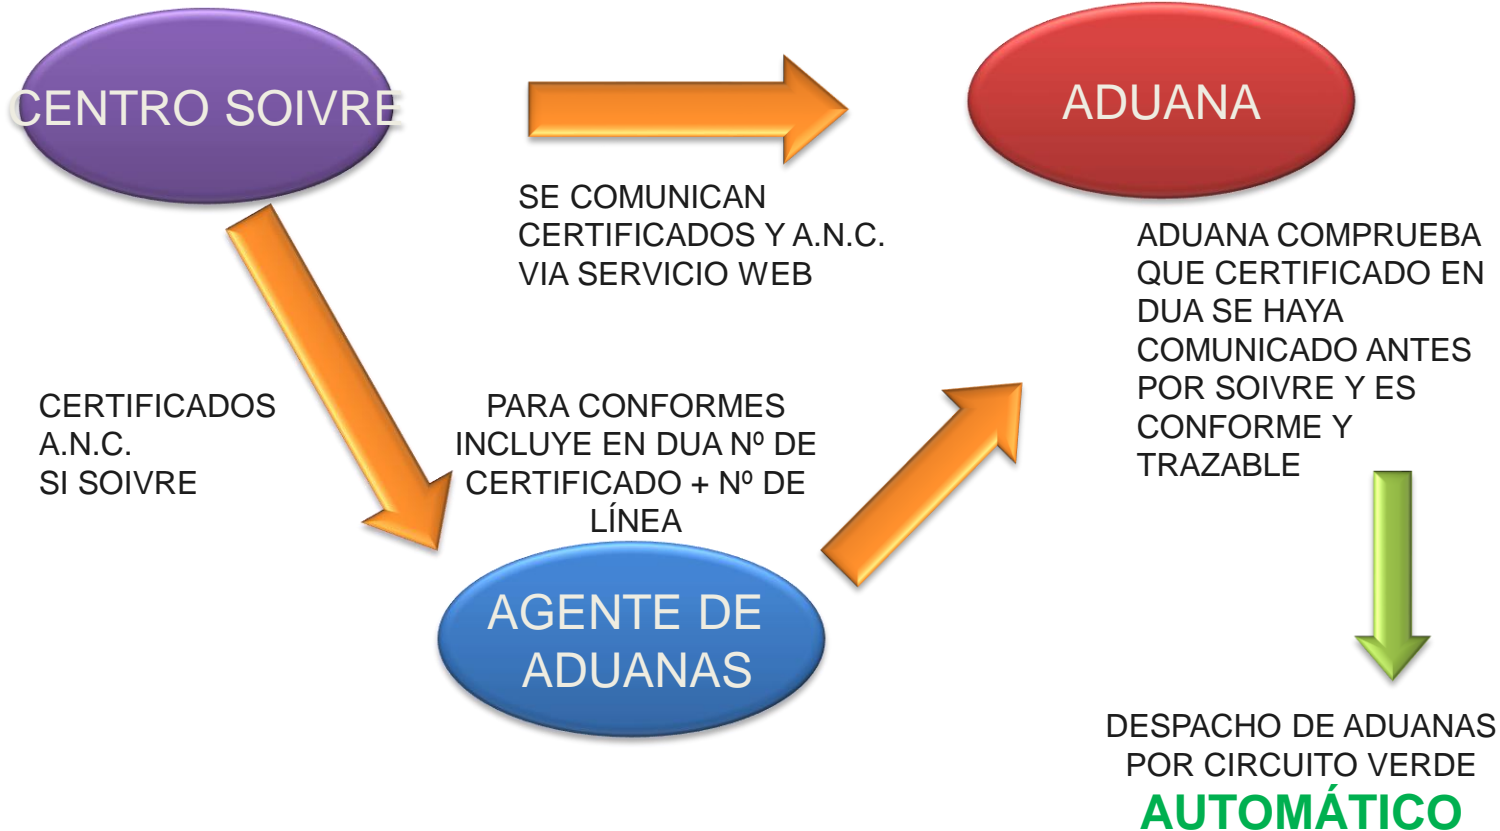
CENTRO SOIVRE

ADUANA

SE COMUNICAN CERTIFICADOS Y A.N.C. VIA SERVICIO WEB

ADUANA COMPRUEBA QUE CERTIFICADO EN DUA SE HAYA COMUNICADO ANTES POR SOIVRE Y ES CONFORME Y TRAZABLE

CERTIFICADOS
A.N.C.
SI SOIVRE

PARA CONFORMES INCLUYE EN DUA Nº DE CERTIFICADO + Nº DE LÍNEA

AGENTE DE ADUANAS

DESPACHO DE ADUANAS POR CIRCUITO VERDE
AUTOMÁTICO